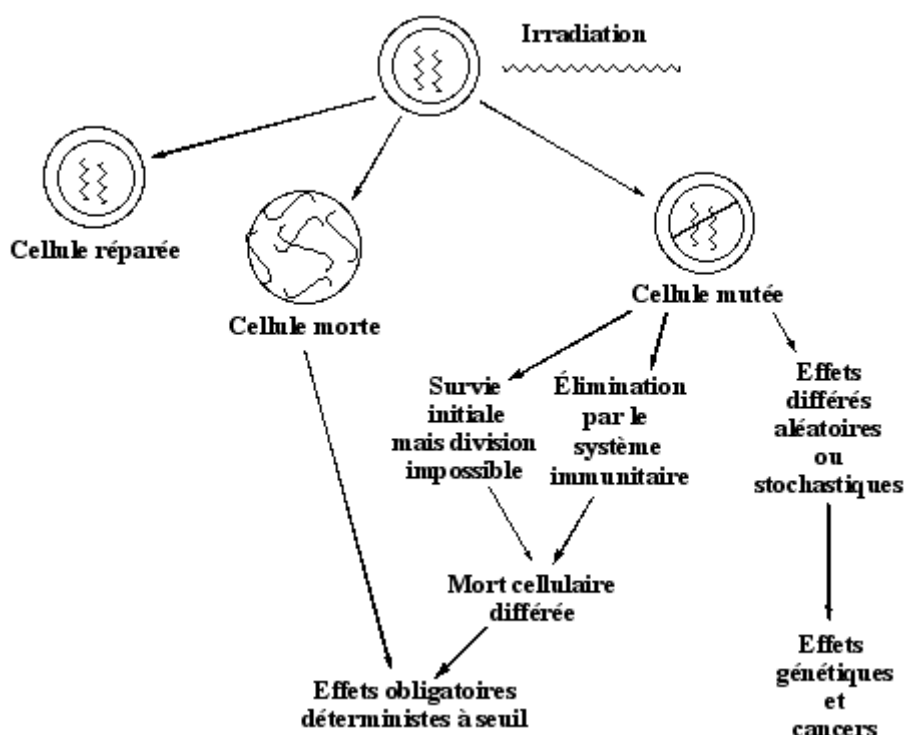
Irradiation

Cellule réparée

Cellule morte

Cellule mutée

Survie initiale mais division impossible

Élimination par le système immunitaire

Effets différés aléatoires ou stochastiques

Mort cellulaire différée

Effets génétiques et cancers

Effets obligatoires déterministes à seuil